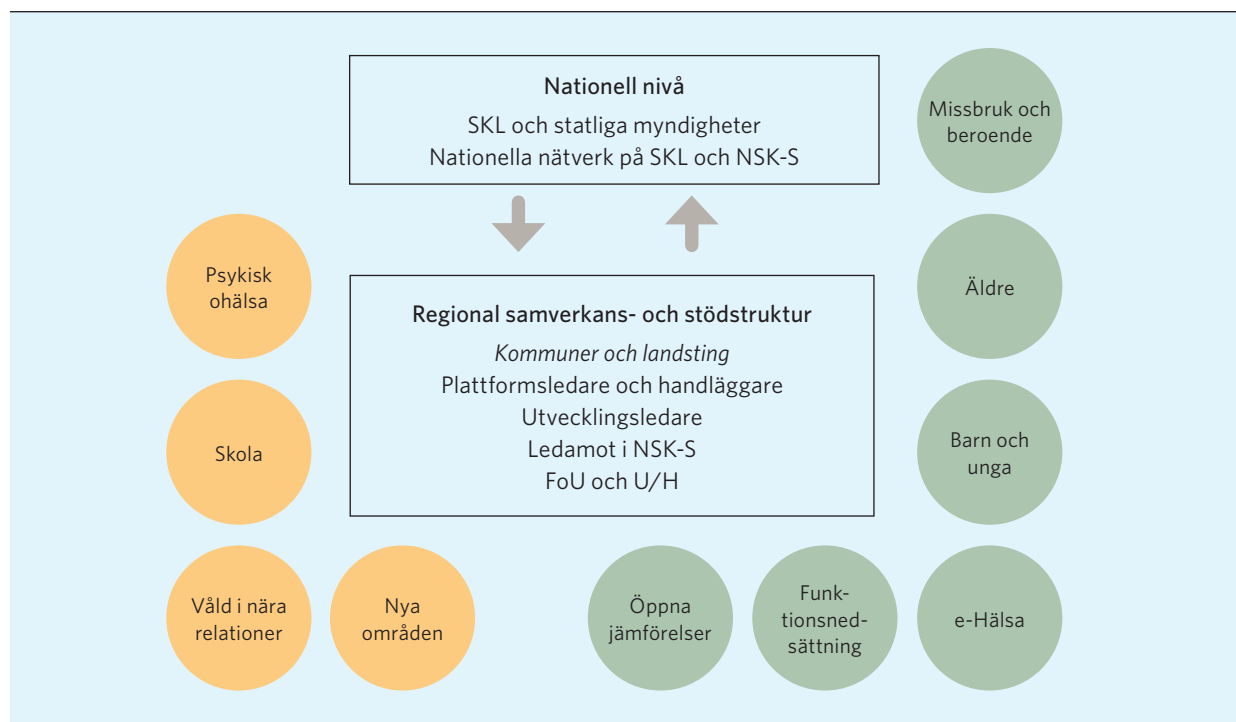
Nationell nivå

SKL och statliga myndigheter
Nationella nätverk på SKL och NSK-S

Missbruk och beroende

Psykisk ohälsa

Regional samverkans- och stödstruktur

*Kommuner och landsting*
Plattformsledare och handläggare
Utvecklingsledare
Ledamot i NSK-S
FoU och U/H

Äldre

Skola

Barn och unga

Våld i nära relationer

Nya områden

Öppna jämförelser

Funktionsnedsättning

e-Hälsa